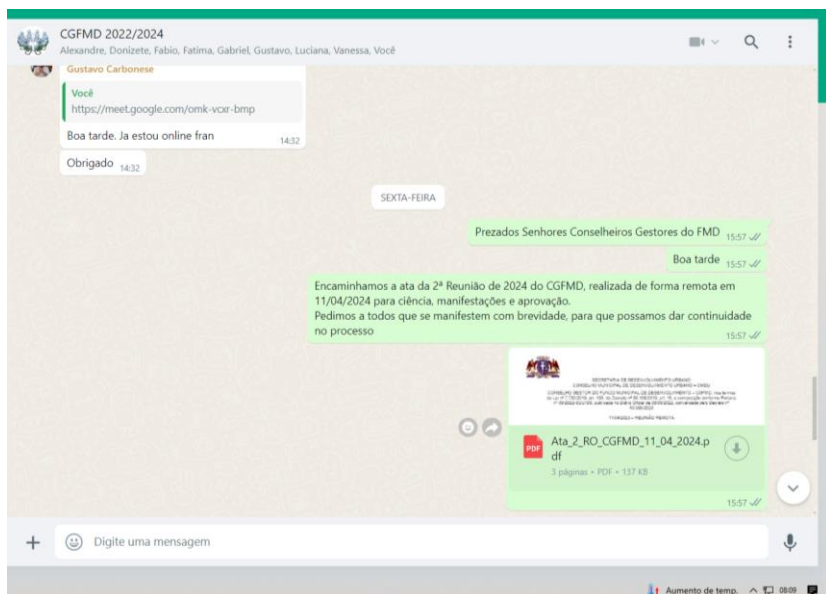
CGFMD 2022/2024
Alexandre, Donizete, Fabio, Fatima, Gabriel, Gustavo, Luciana, Vanessa, Você

Gustavo Carbonese
Você
https://meet.google.com/omk-vcxr-bmp
Boa tarde. Ja estou online fran 14:32

Obrigado 14:32

SEXTA-FEIRA

Prezados Senhores Conselheiros Gestores do FMD 15:57

Boa tarde 15:57

Encaminhamos a ata da 2ª Reunião de 2024 do CGFMD, realizada de forma remota em 11/04/2024 para ciência, manifestações e aprovação.
Pedimos a todos que se manifestem com brevidade, para que possamos dar continuidade no processo 15:57

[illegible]

Ata_2_RO_CGFMD_11_04_2024.pdf
3 páginas • PDF • 137 KB
15:57

Digite uma mensagem

Aumento de temp. 08:09